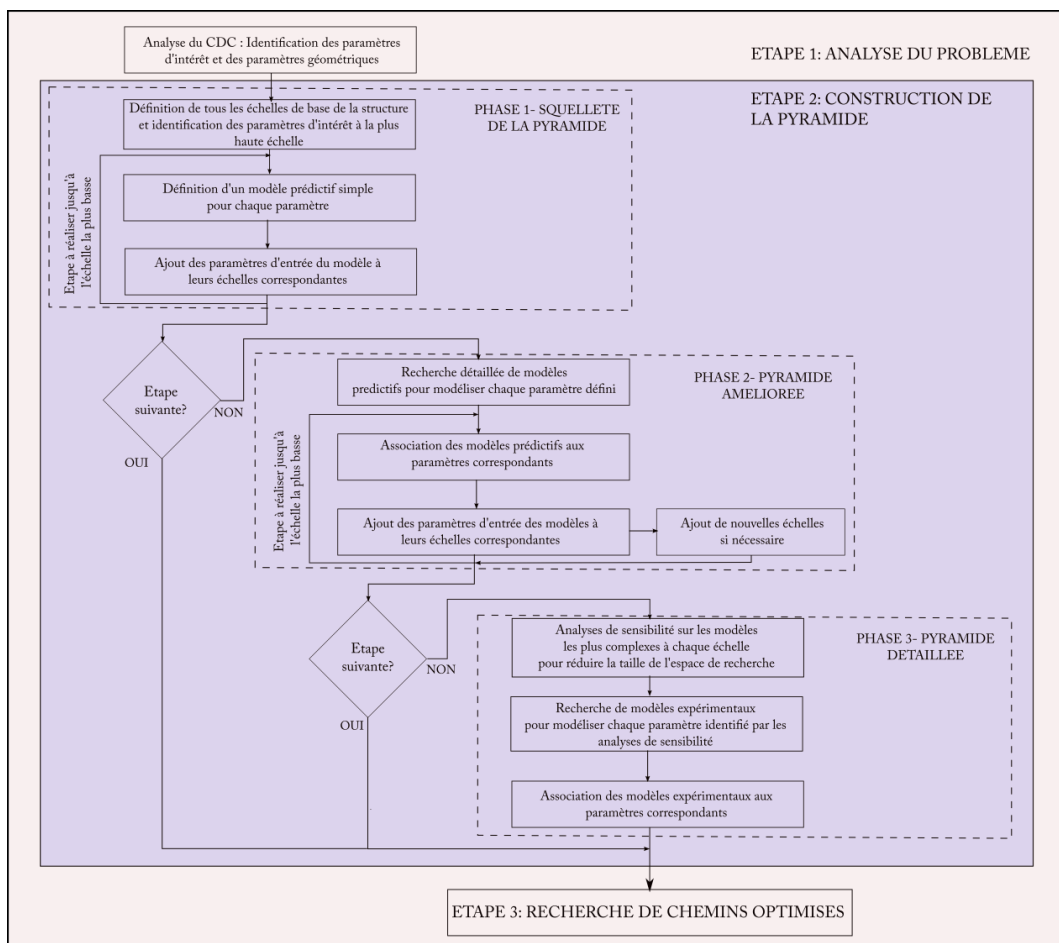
Analyse du CDC : Identification des paramètres d'intérêt et des paramètres géométriques

ETAPE 1: ANALYSE DU PROBLEME

ETAPE 2: CONSTRUCTION DE LA PYRAMIDE

Définition de tous les échelles de base de la structure et identification des paramètres d'intérêt à la plus haute échelle

PHASE 1- SQUELLETE DE LA PYRAMIDE

Etape à réaliser jusqu'à l'échelle la plus basse

Définition d'un modèle prédictif simple pour chaque paramètre

Ajout des paramètres d'entrée du modèle à leurs échelles correspondantes

Etape suivante?

NON

OUI

Recherche détaillée de modèles predictifs pour modéliser chaque paramètre défini

PHASE 2- PYRAMIDE AMELIOREE

Etape à réaliser jusqu'à l'échelle la plus basse

Association des modèles prédictifs aux paramètres correspondants

Ajout des paramètres d'entrée des modèles à leurs échelles correspondantes

Ajout de nouvelles échelles si nécessaire

Etape suivante?

NON

OUI

Analyses de sensibilité sur les modèles les plus complexes à chaque échelle pour réduire la taille de l'espace de recherche

PHASE 3- PYRAMIDE DETAILLEE

Recherche de modèles expérimentaux pour modéliser chaque paramètre identifié par les analyses de sensibilité

Association des modèles expérimentaux aux paramètres correspondants

ETAPE 3: RECHERCHE DE CHEMINS OPTIMISES